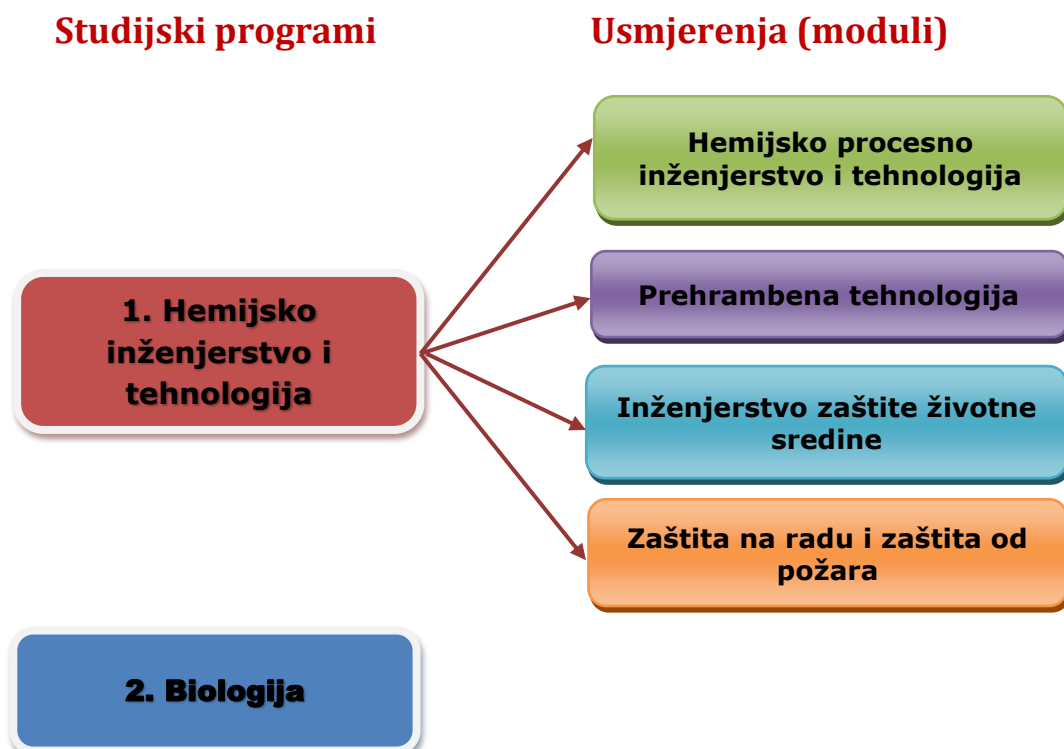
Studijski programi

Usmjerenja (moduli)

1. Hemijsko inženjerstvo i tehnologija

Hemijsko procesno inženjerstvo i tehnologija

Prehrambena tehnologija

Inženjerstvo zaštite životne sredine

Zaštita na radu i zaštita od požara

2. Biologija